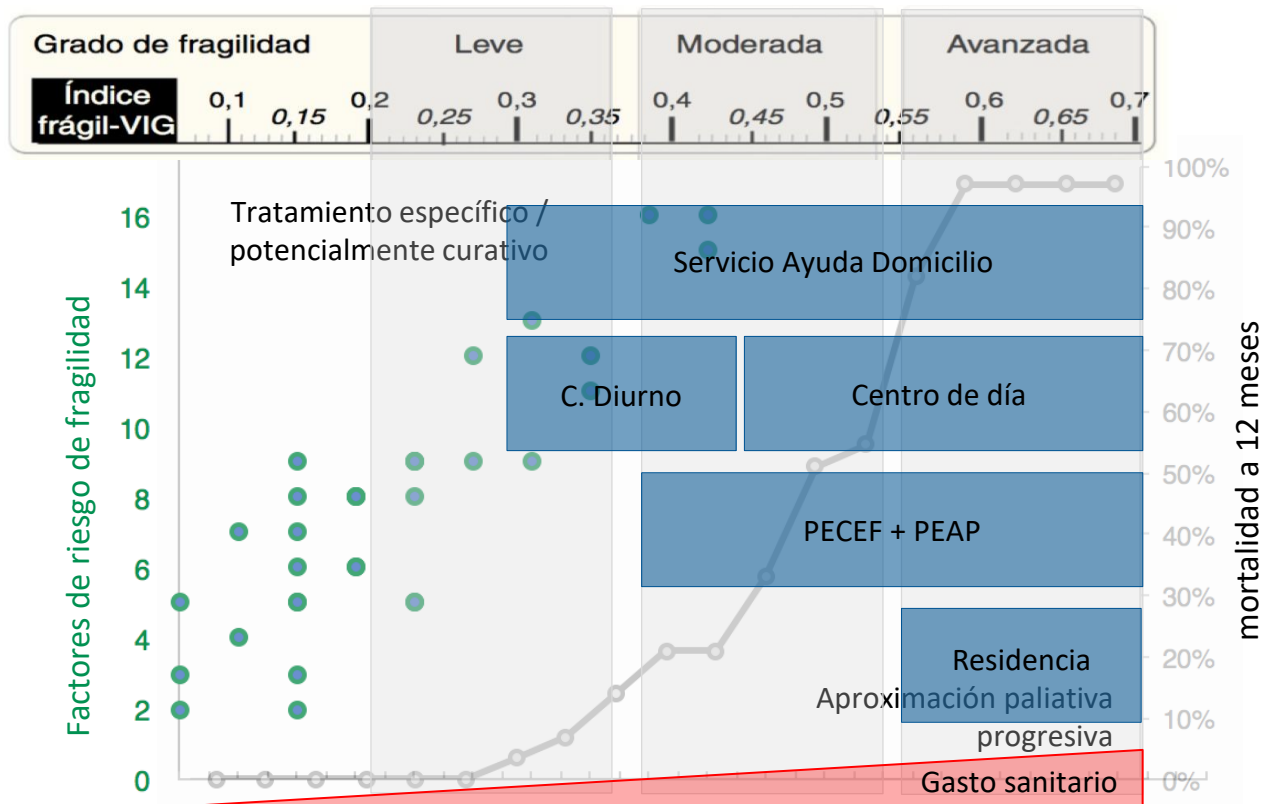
Grado de fragilidad | Leve | Moderada | Avanzada

Índice frágil-VIG

0,1 0,15 0,2 0,25 0,3 0,35 0,4 0,45 0,5 0,55 0,6 0,65 0,7

Tratamiento específico / potencialmente curativo

Servicio Ayuda Domicilio

C. Diurno

Centro de día

PECEF + PEAP

Residencia

Aproximación paliativa progresiva

Gasto sanitario

Factores de riesgo de fragilidad

16
14
12
10
8
6
4
2
0

mortalidad a 12 meses

100%
90%
80%
70%
60%
50%
40%
30%
20%
10%
0%